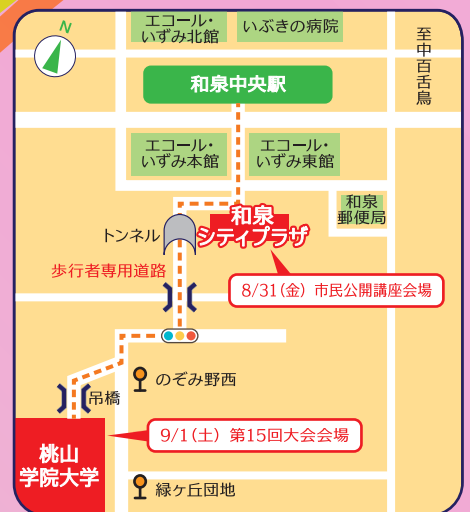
N

エコール・いずみ北館

いぶきの病院

至中百舌鳥

和泉中央駅

エコール・いずみ本館

エコール・いずみ東館

和泉郵便局

トンネル

和泉シティプラザ

歩行者専用道路

8/31（金）市民公開講座会場

のぞみ野西

吊橋

桃山学院大学

9/1（土）第15回大会会場

緑ケ丘団地